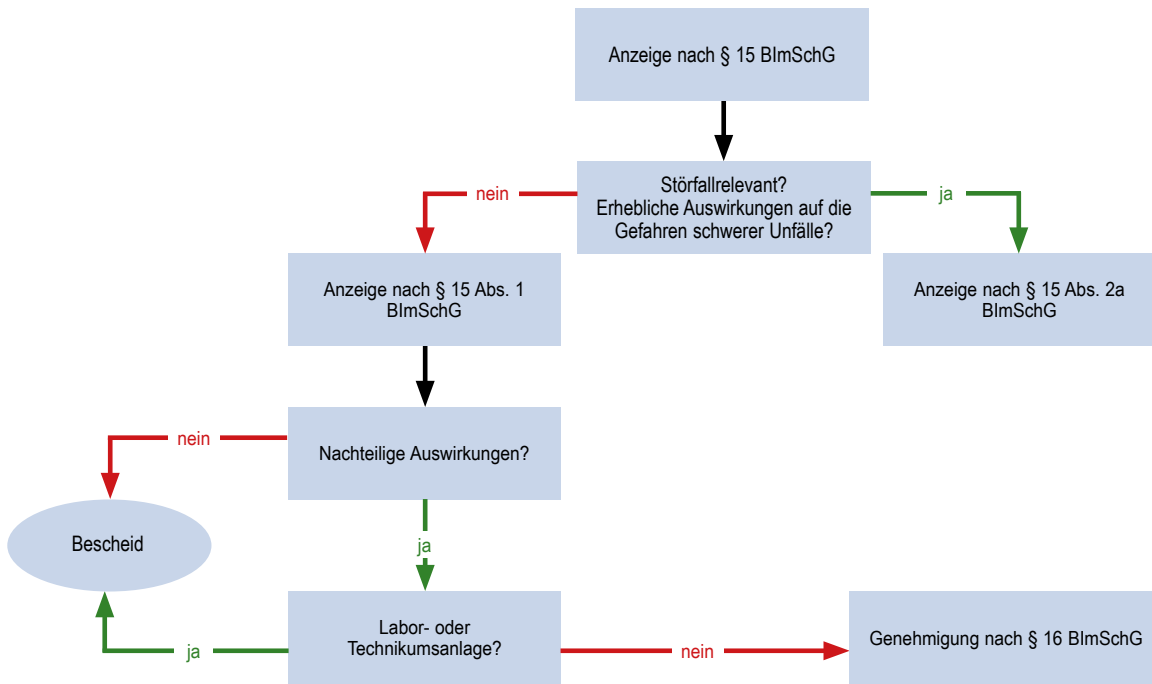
Anzeige nach § 15 BImSchG

Störfallrelevant?
Erhebliche Auswirkungen auf die Gefahren schwerer Unfälle?

nein

ja

Anzeige nach § 15 Abs. 1 BImSchG

Anzeige nach § 15 Abs. 2a BImSchG

nein

Nachteilige Auswirkungen?

Bescheid

ja

Labor- oder Technikumsanlage?

ja

nein

Genehmigung nach § 16 BImSchG